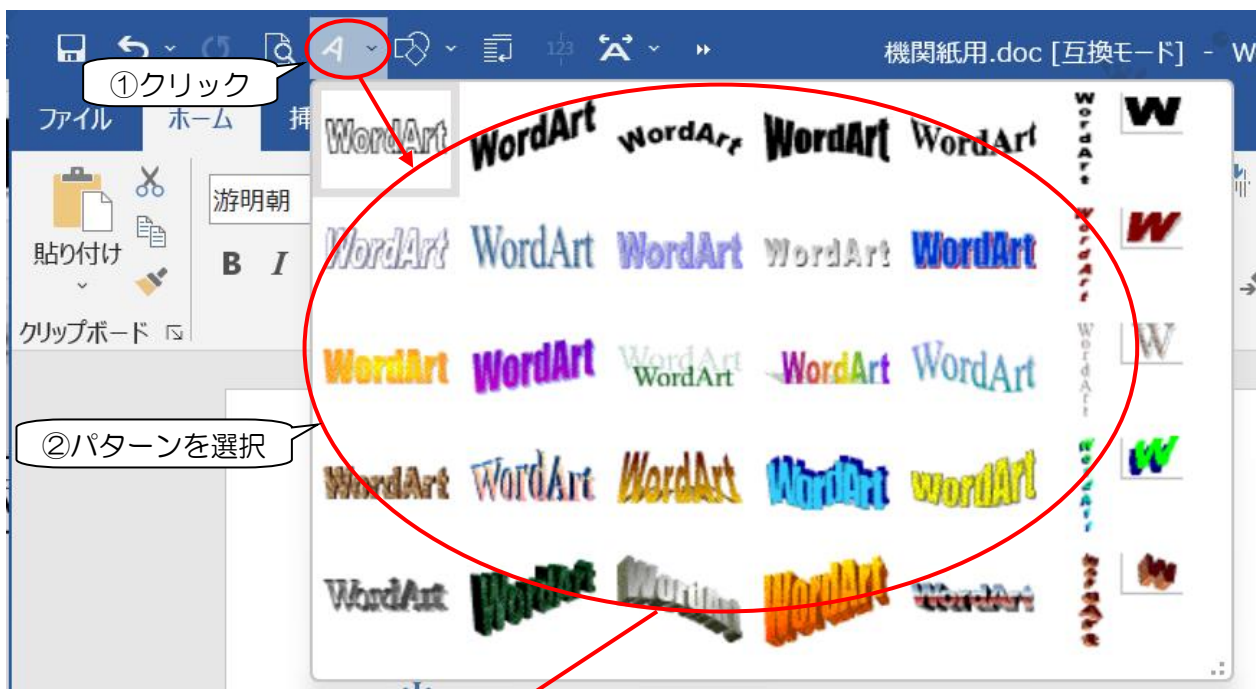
①クリック

機関紙用.doc [互換モード] - W

ファイル ホーム 挿

游明朝

貼り付け

B I

クリップボード

②パターンを選択

WordArt WordArt WordArt WordArt WordArt WordArt W
WordArt WordArt WordArt WordArt WordArt WordArt W
WordArt WordArt WordArt WordArt WordArt WordArt W
WordArt WordArt WordArt WordArt WordArt WordArt W
WordArt WordArt WordArt WordArt WordArt WordArt W